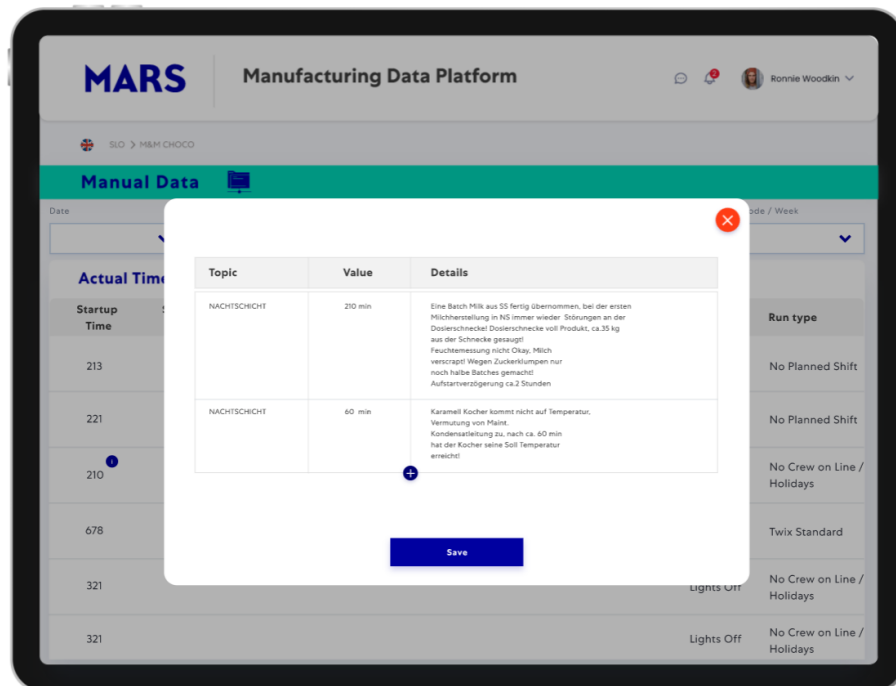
MARS

Manufacturing Data Platform

Ronnie Woodkin

SLO > M&M CHOCO

Manual Data

Date

ode / Week

Actual Time

Startup Time

Run type

213

No Planned Shift

221

No Planned Shift

210

No Crew on Line / Holidays

678

Twix Standard

321

Lights Off

No Crew on Line / Holidays

321

Lights Off

No Crew on Line / Holidays

| Topic | Value | Details |
|---|---|---|
| NACHTSCHICHT | 210 min | Eine Batch Milk aus SS fertig übernommen, bei der ersten Milchherstellung in NS immer wieder Störungen an der Dosierschnecke! Dosierschnecke voll Produkt, ca.35 kg aus der Schnecke gesaugt! Feuchtemessung nicht Okay, Milch verscrapt! Wegen Zuckerklumpen nur noch halbe Batches gemacht! Aufstartverzögerung ca.2 Stunden |
| NACHTSCHICHT | 60 min | Karamell Kocher kommt nicht auf Temperatur, Vermutung von Maint. Kondensatleitung zu, nach ca. 60 min hat der Kocher seine Soll Temperatur erreicht! |

Save